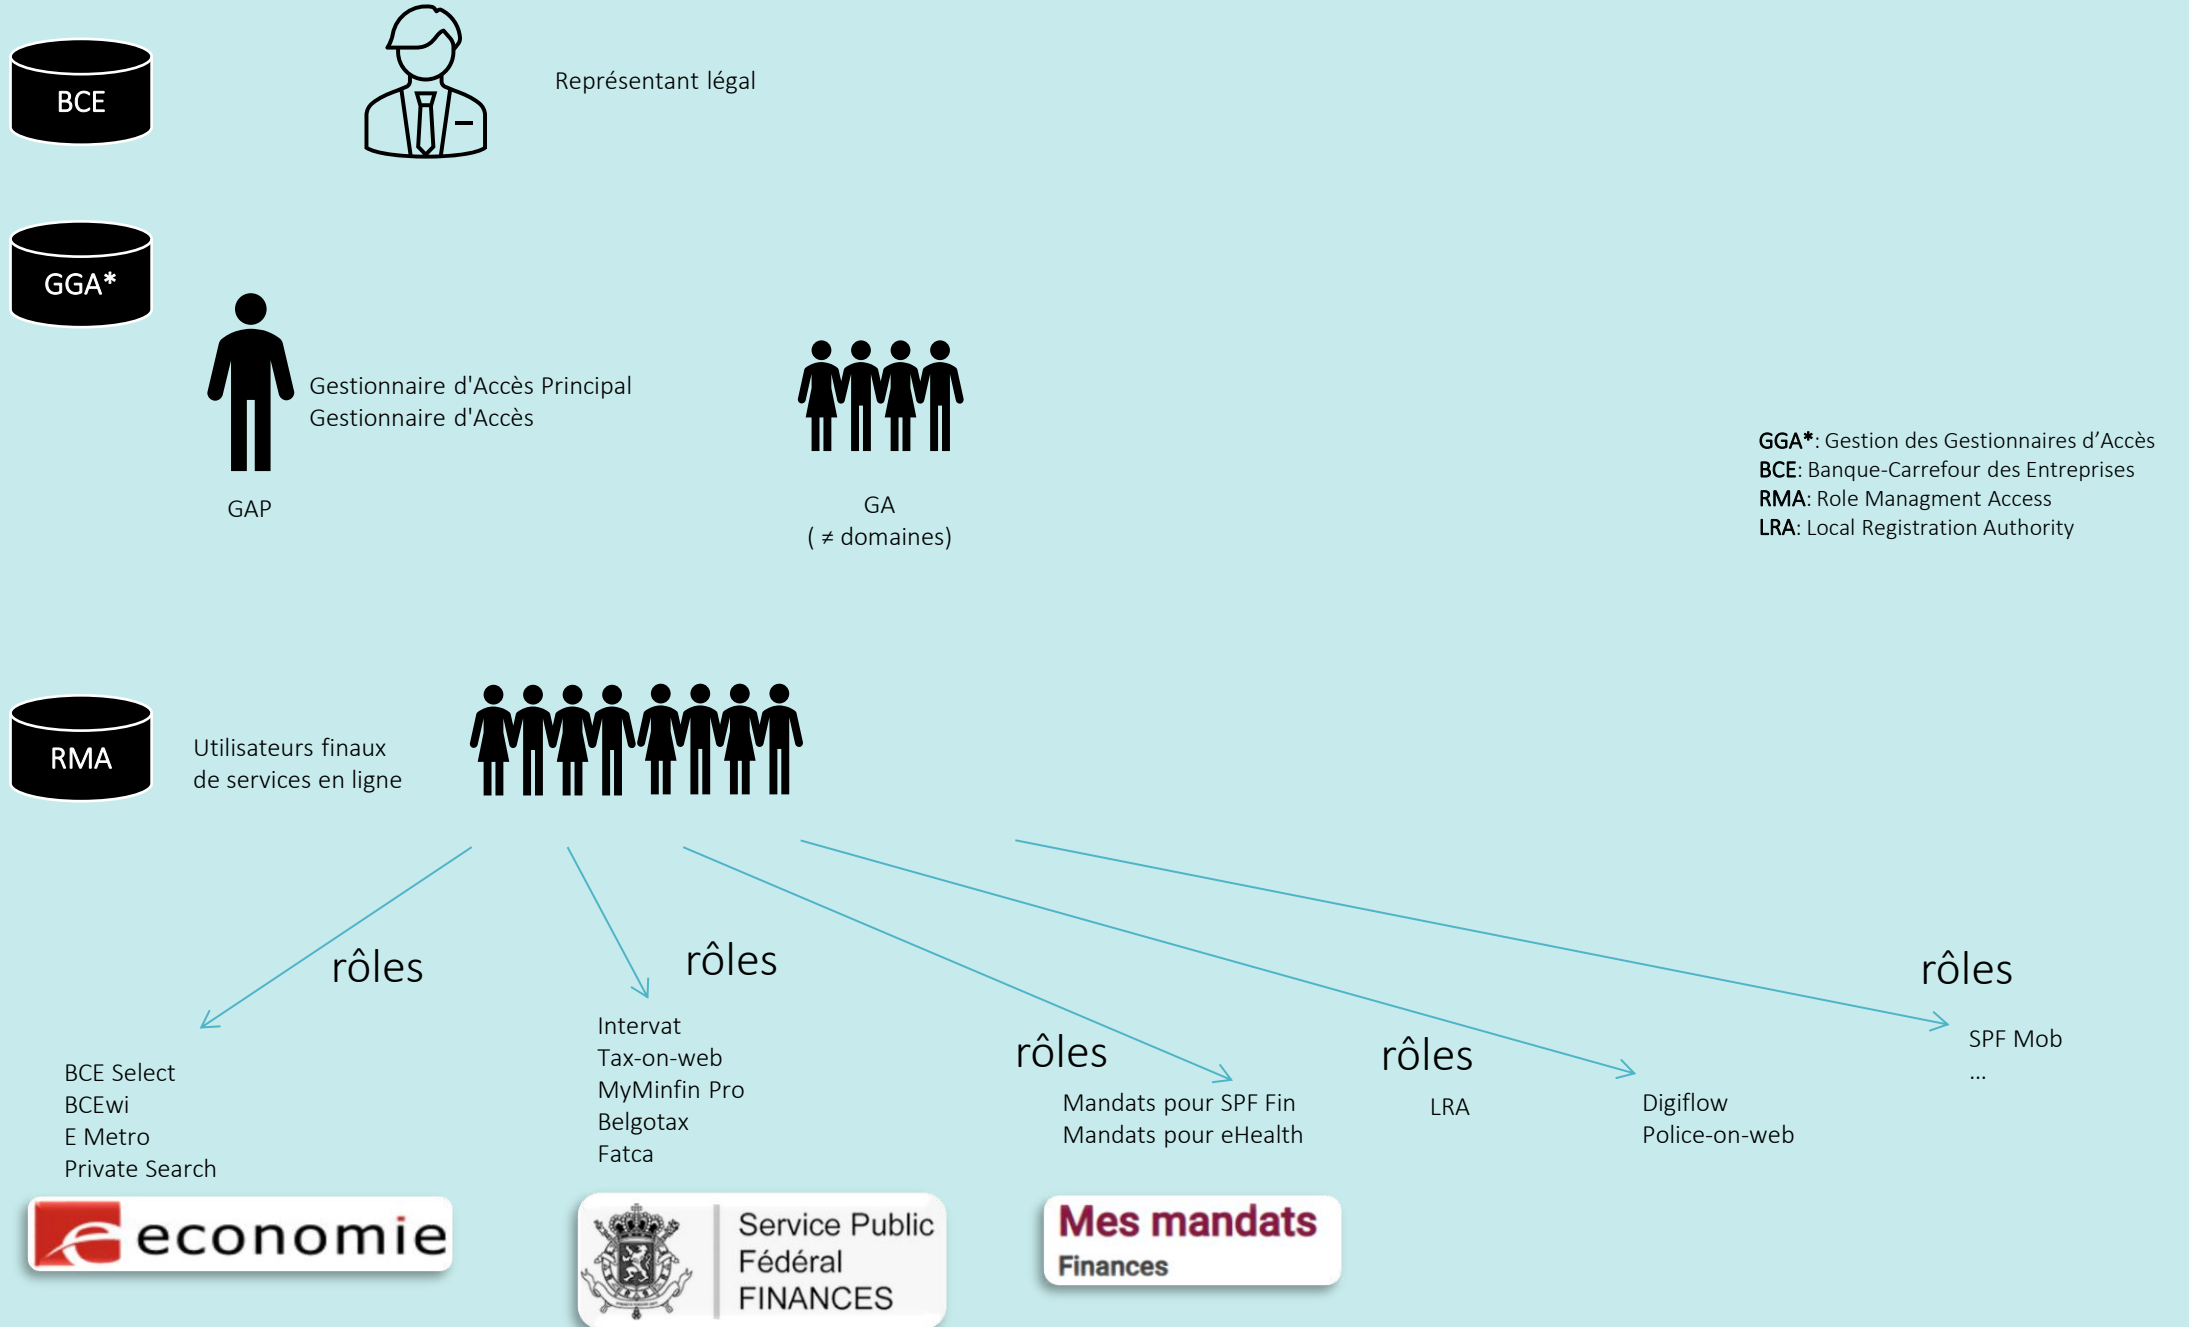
BCE

Représentant légal

GGA*

Gestionnaire d'Accès Principal
Gestionnaire d'Accès

GAP

GA
( ≠ domaines)

**GGA***: Gestion des Gestionnaires d’Accès
**BCE**: Banque-Carrefour des Entreprises
**RMA**: Role Managment Access
**LRA**: Local Registration Authority

RMA

Utilisateurs finaux
de services en ligne

rôles

BCE Select
BCEwi
E Metro
Private Search

rôles

Intervat
Tax-on-web
MyMinfin Pro
Belgotax
Fatca

rôles

Mandats pour SPF Fin
Mandats pour eHealth

rôles

LRA

Digiflow
Police-on-web

rôles

SPF Mob
...

economie

Service Public
Fédéral
FINANCES

Mes mandats
Finances